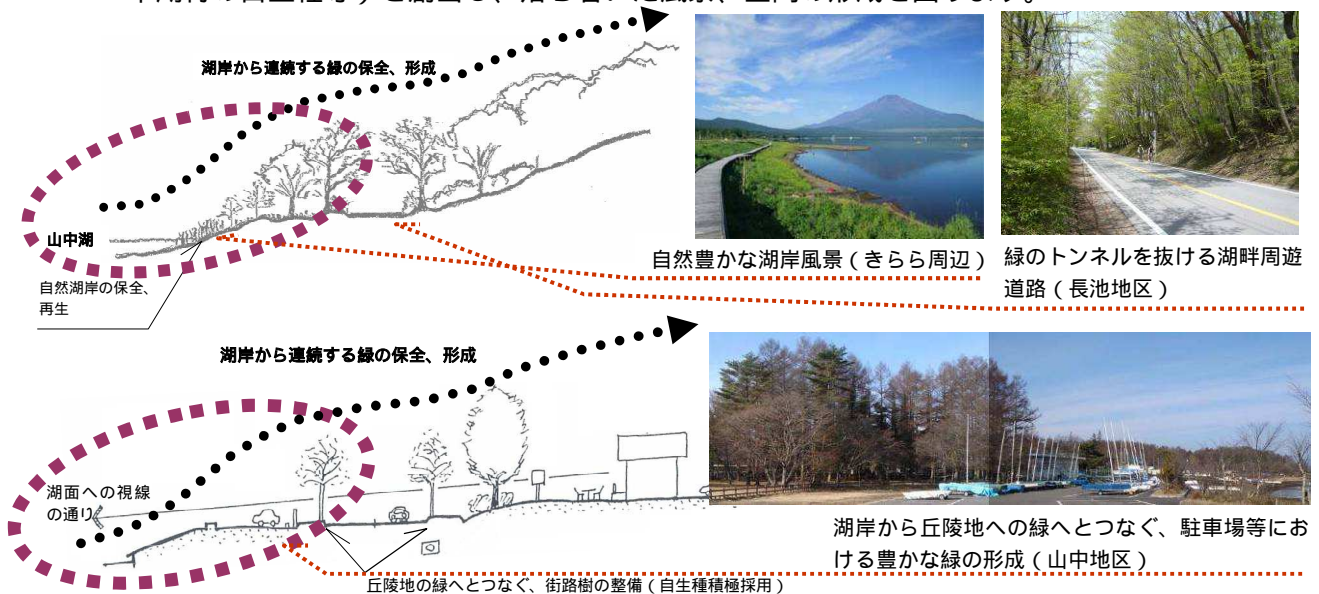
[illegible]

湖岸から連続する緑の保全、形成

山中湖

自然湖岸の保全、再生

自然豊かな湖岸風景（きらら周辺）

緑のトンネルを抜ける湖畔周遊道路（長池地区）

湖岸から連続する緑の保全、形成

湖面への視線の通り

丘陵地の緑へとつなぐ、街路樹の整備（自生種積極採用）

湖岸から丘陵地への緑へとつなぐ、駐車場等における豊かな緑の形成（山中地区）